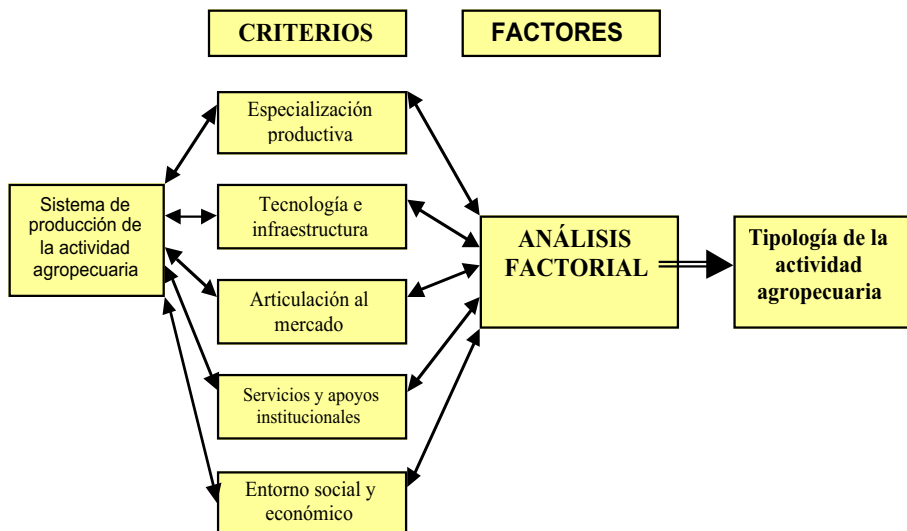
CRITERIOS

FACTORES

Sistema de producción de la actividad agropecuaria

Especialización productiva

Tecnología e infraestructura

Articulación al mercado

Servicios y apoyos institucionales

Entorno social y económico

ANÁLISIS FACTORIAL

Tipología de la actividad agropecuaria